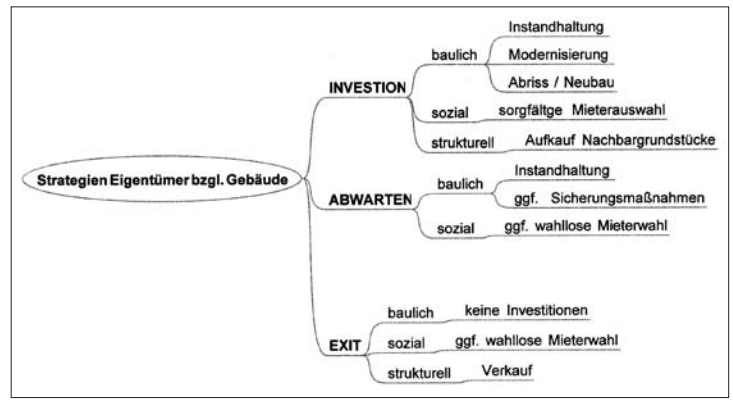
Strategien Eigentümer bzgl. Gebäude

INVESTION
baulich
Instandhaltung
Modernisierung
Abriss / Neubau
sozial
sorgfältge Mieterauswahl
strukturell
Aufkauf Nachbargrundstücke

ABWARTEN
baulich
Instandhaltung
ggf. Sicherungsmaßnahmen
sozial
ggf. wahllose Mieterwahl

EXIT
baulich
keine Investitionen
sozial
ggf. wahllose Mieterwahl
strukturell
Verkauf